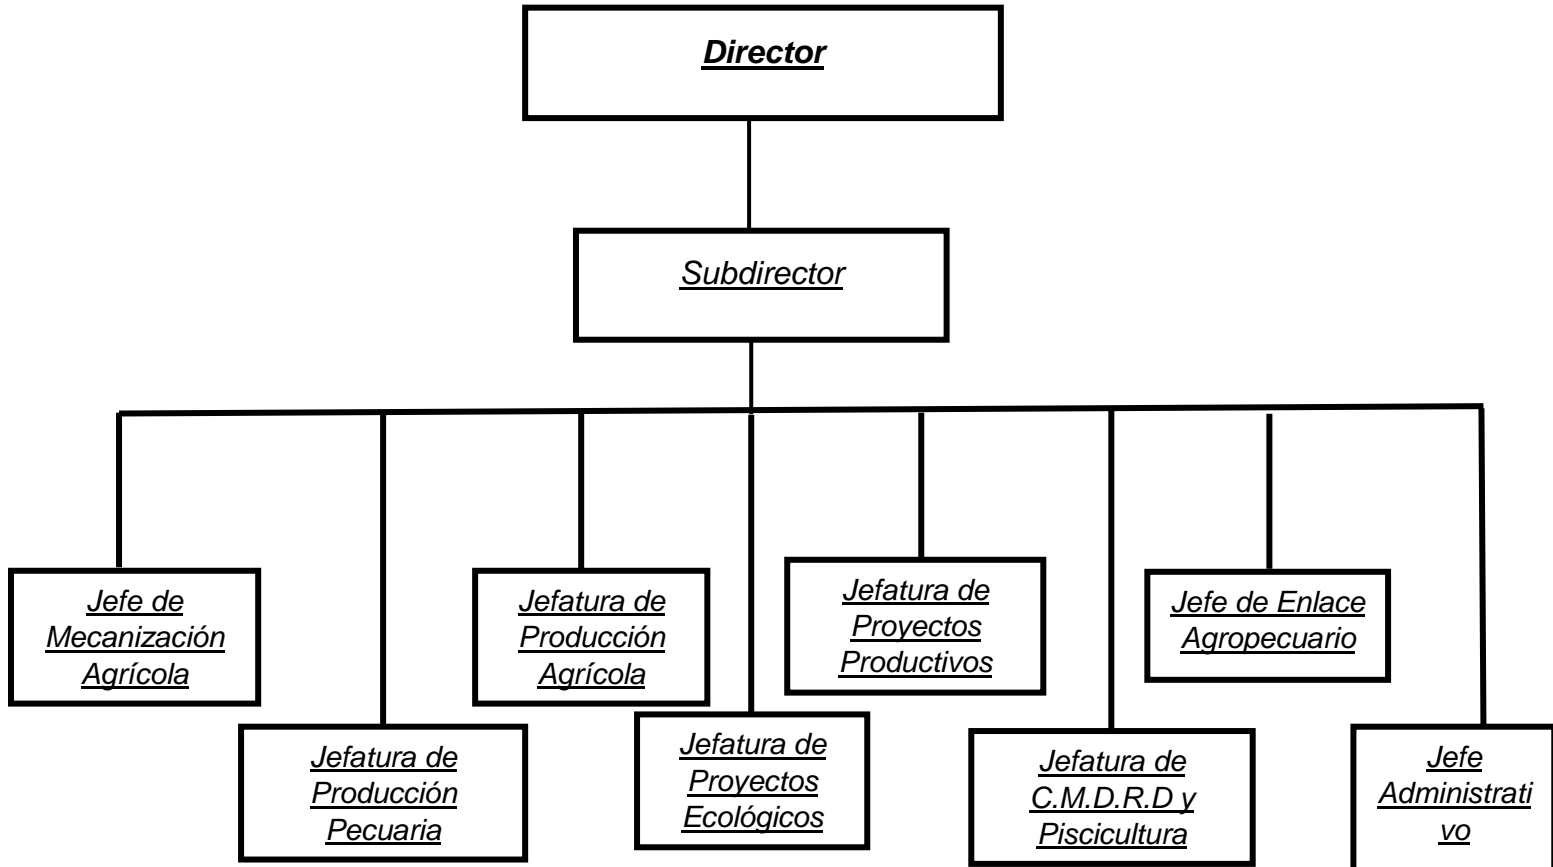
Director

Subdirector

Jefe de Mecanización Agrícola

Jefatura de Producción Agrícola

Jefatura de Proyectos Productivos

Jefe de Enlace Agropecuario

Jefatura de Producción Pecuaria

Jefatura de Proyectos Ecológicos

Jefatura de C.M.D.R.D y Piscicultura

Jefe Administrati vo